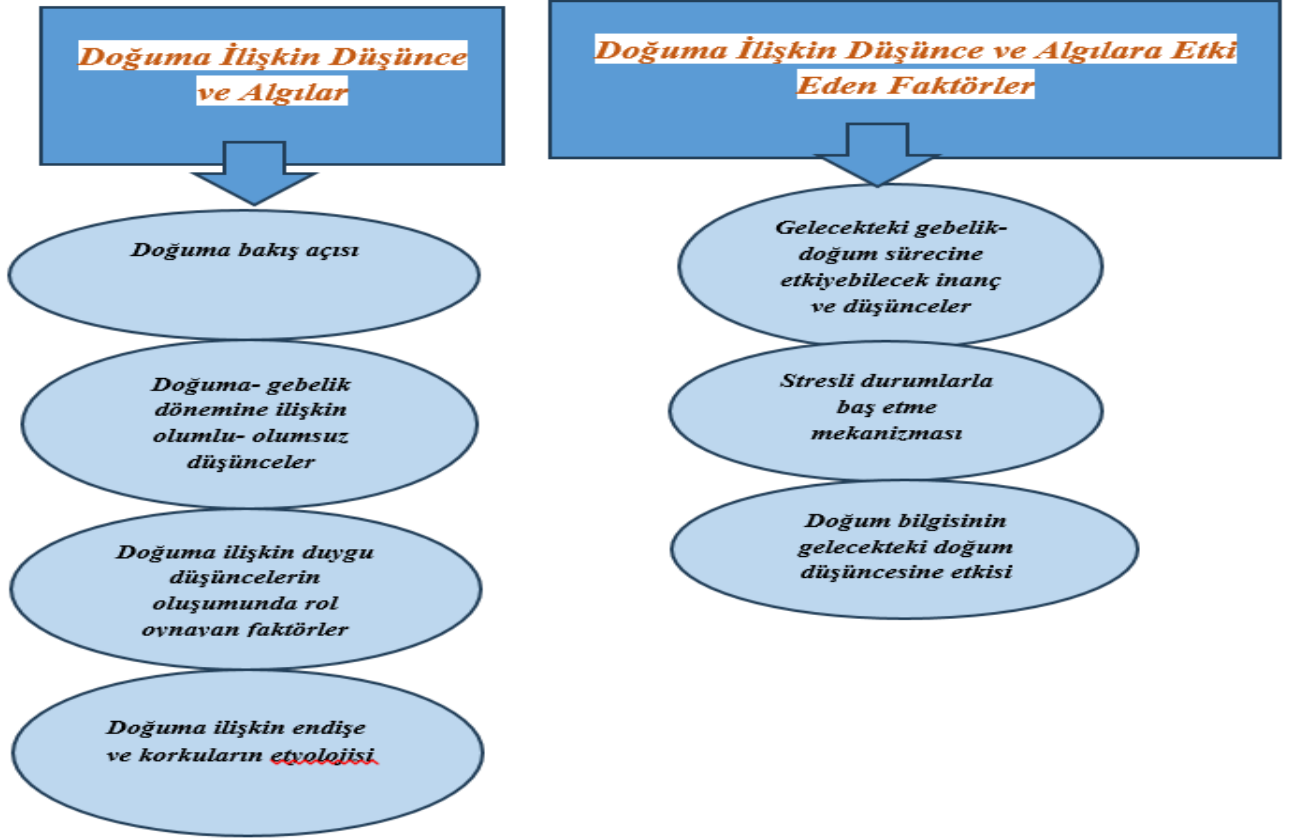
Doğuma İlişkin Düşünce ve Algılar

Doğuma bakış açısı

Doğuma- gebelik dönemine ilişkin olumlu- olumsuz düşünceler

Doğuma ilişkin duygu düşüncelerin oluşumunda rol oynayan faktörler

Doğuma ilişkin endişe ve korkuların etyolojisi

Doğuma İlişkin Düşünce ve Algılara Etki Eden Faktörler

Gelecekteki gebelik- doğum sürecine etkiyebilecek inanç ve düşünceler

Stresli durumlarla baş etme mekanizması

Doğum bilgisinin gelecekteki doğum düşüncesine etkisi